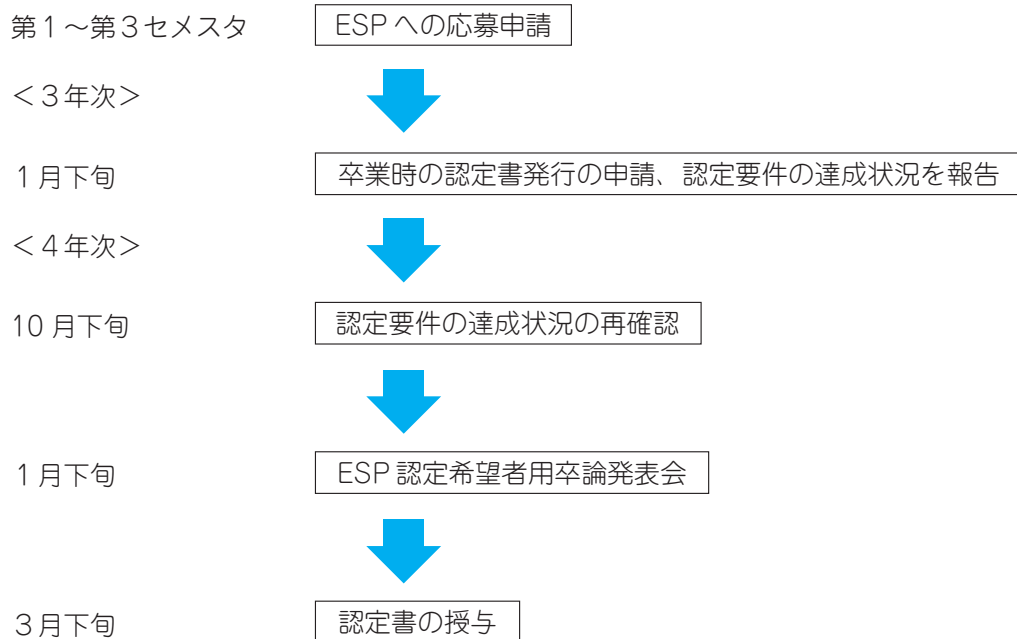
第１～第３セメスタ　ESP への応募申請

＜３年次＞

１月下旬　卒業時の認定書発行の申請、認定要件の達成状況を報告

＜４年次＞

10 月下旬　認定要件の達成状況の再確認

１月下旬　ESP 認定希望者用卒論発表会

３月下旬　認定書の授与